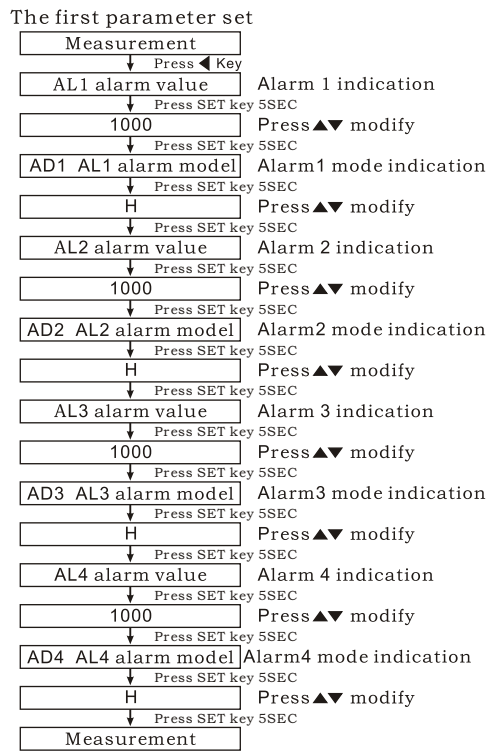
The first parameter set

Measurement

Press ◀ Key

AL1 alarm value Alarm 1 indication

Press SET key 5SEC

1000 Press ▲▼ modify

Press SET key 5SEC

AD1 AL1 alarm model Alarm1 mode indication

Press SET key 5SEC

H Press ▲▼ modify

Press SET key 5SEC

AL2 alarm value Alarm 2 indication

Press SET key 5SEC

1000 Press ▲▼ modify

Press SET key 5SEC

AD2 AL2 alarm model Alarm2 mode indication

Press SET key 5SEC

H Press ▲▼ modify

Press SET key 5SEC

AL3 alarm value Alarm 3 indication

Press SET key 5SEC

1000 Press ▲▼ modify

Press SET key 5SEC

AD3 AL3 alarm model Alarm3 mode indication

Press SET key 5SEC

H Press ▲▼ modify

Press SET key 5SEC

AL4 alarm value Alarm 4 indication

Press SET key 5SEC

1000 Press ▲▼ modify

Press SET key 5SEC

AD4 AL4 alarm model Alarm4 mode indication

Press SET key 5SEC

H Press ▲▼ modify

Press SET key 5SEC

Measurement